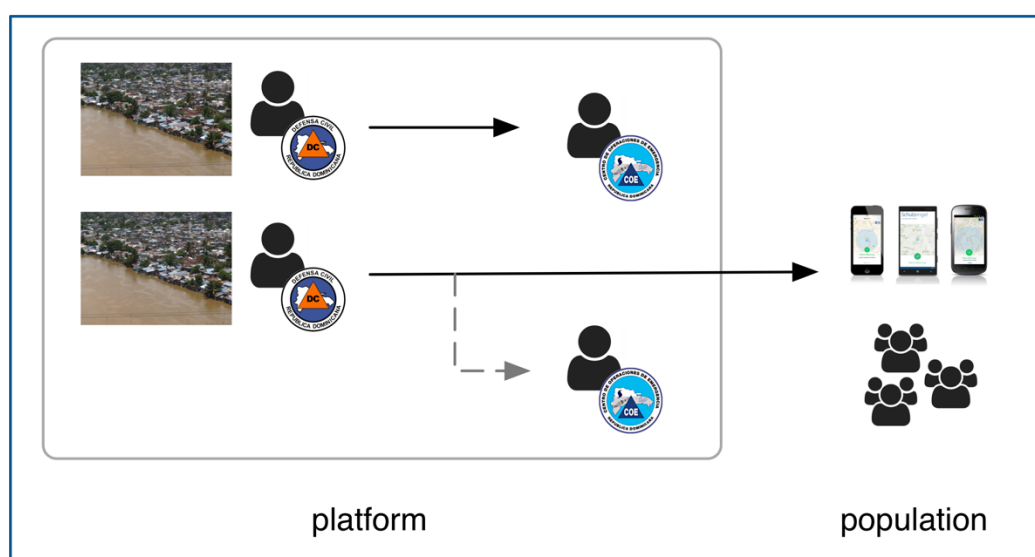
DEFENSA CIVIL
DC
REPUBLICA DOMINICANA

CENTRO DE OPERACIONES DE EMERGENCIA
COE
REPUBLICA DOMINICANA

DEFENSA CIVIL
DC
REPUBLICA DOMINICANA

CENTRO DE OPERACIONES DE EMERGENCIA
COE
REPUBLICA DOMINICANA

platform

population